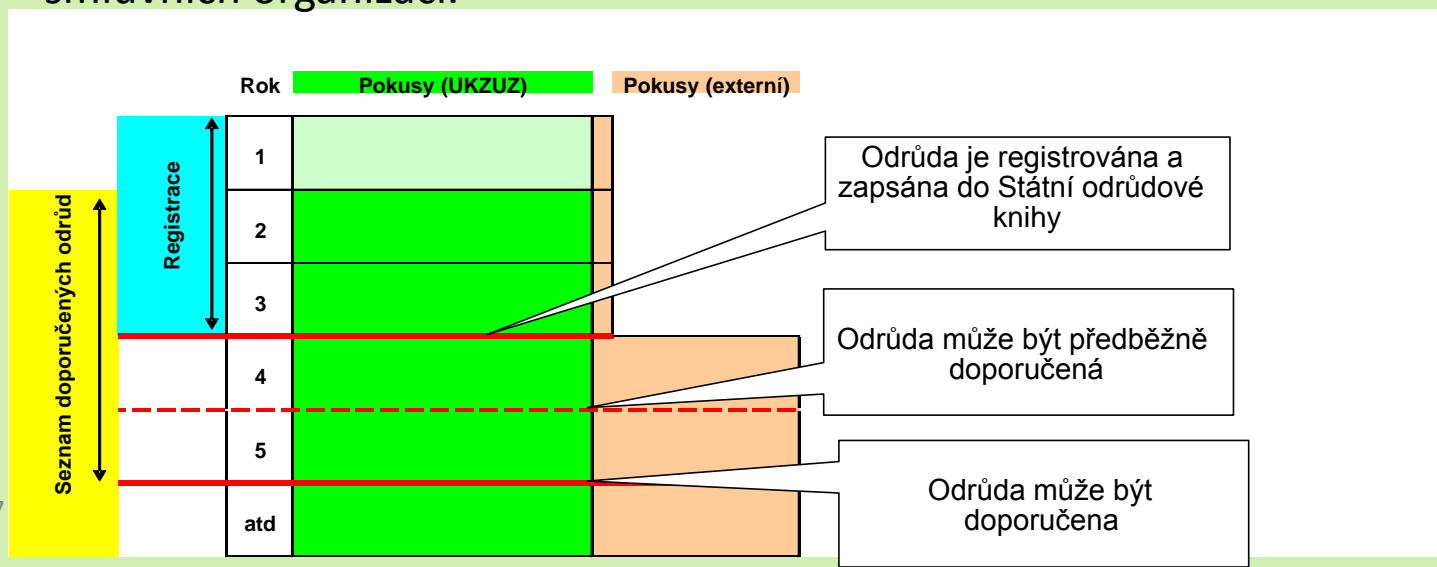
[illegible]

Rok

Pokusy (UKZUZ)

Pokusy (externí)

Registrace

Seznam doporučených odrůd

1

2

3

4

5

atd

Odrůda je registrována a zapsána do Státní odrůdové knihy

Odrůda může být předběžně doporučená

Odrůda může být doporučena